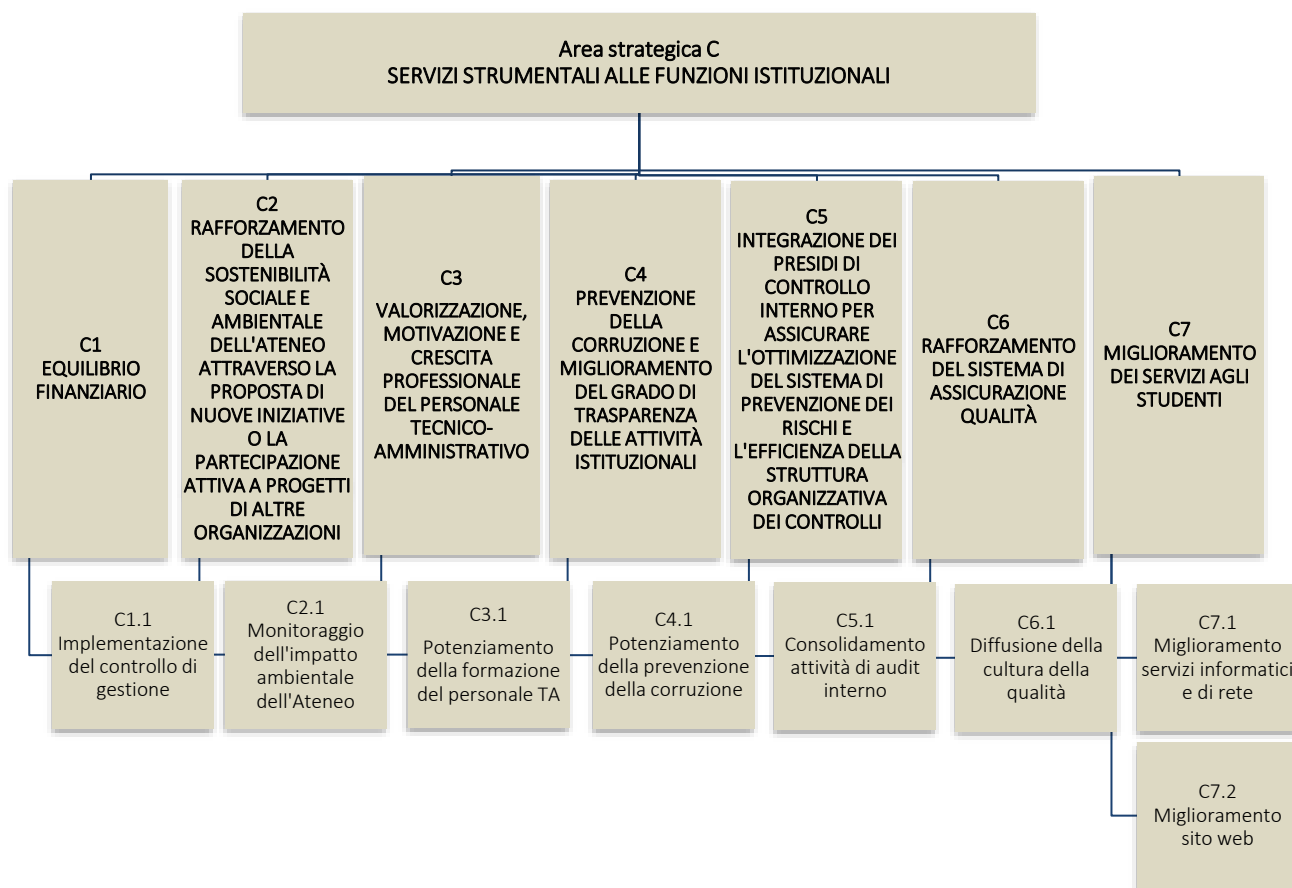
Area strategica C
SERVIZI STRUMENTALI ALLE FUNZIONI ISTITUZIONALI

C1
EQUILIBRIO FINANZIARIO

C2
RAFFORZAMENTO DELLA SOSTENIBILITÀ SOCIALE E AMBIENTALE DELL'ATENEO ATTRAVERSO LA PROPOSTA DI NUOVE INIZIATIVE O LA PARTECIPAZIONE ATTIVA A PROGETTI DI ALTRE ORGANIZZAZIONI

C3
VALORIZZAZIONE, MOTIVAZIONE E CRESCITA PROFESSIONALE DEL PERSONALE TECNICO-AMMINISTRATIVO

C4
PREVENZIONE DELLA CORRUZIONE E MIGLIORAMENTO DEL GRADO DI TRASPARENZA DELLE ATTIVITÀ ISTITUZIONALI

C5
INTEGRAZIONE DEI PRESIDI DI CONTROLLO INTERNO PER ASSICURARE L'OTTIMIZZAZIONE DEL SISTEMA DI PREVENZIONE DEI RISCHI E L'EFFICIENZA DELLA STRUTTURA ORGANIZZATIVA DEI CONTROLLI

C6
RAFFORZAMENTO DEL SISTEMA DI ASSICURAZIONE QUALITÀ

C7
MIGLIORAMENTO DEI SERVIZI AGLI STUDENTI

C1.1
Implementazione del controllo di gestione

C2.1
Monitoraggio dell'impatto ambientale dell'Ateneo

C3.1
Potenziamento della formazione del personale TA

C4.1
Potenziamento della prevenzione della corruzione

C5.1
Consolidamento attività di audit interno

C6.1
Diffusione della cultura della qualità

C7.1
Miglioramento servizi informatici e di rete

C7.2
Miglioramento sito web